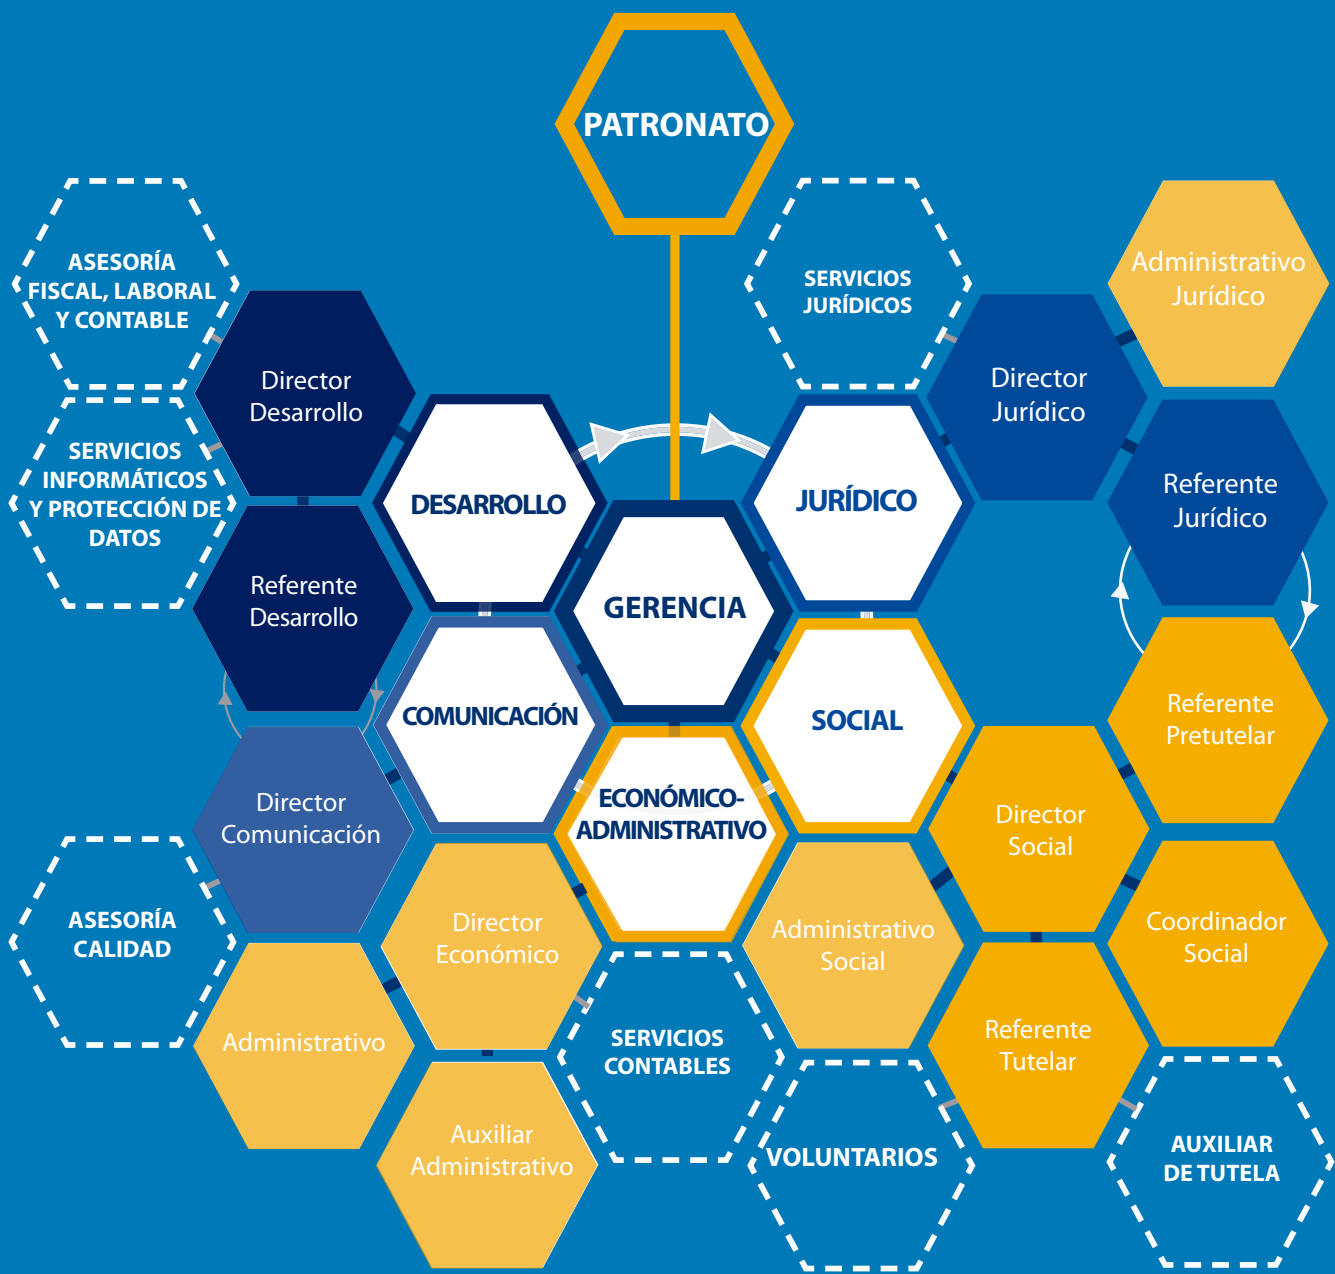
PATRONATO

ASESORÍA FISCAL, LABORAL Y CONTABLE

SERVICIOS JURÍDICOS

Administrativo Jurídico

Director Desarrollo

Director Jurídico

SERVICIOS INFORMÁTICOS Y PROTECCIÓN DE DATOS

DESARROLLO

JURÍDICO

Referente Jurídico

Referente Desarrollo

GERENCIA

COMUNICACIÓN

SOCIAL

Referente Pretutelar

Director Comunicación

ECONÓMICO-ADMINISTRATIVO

Director Social

ASESORÍA CALIDAD

Director Económico

Administrativo Social

Coordinador Social

Administrativo

SERVICIOS CONTABLES

Referente Tutelar

Auxiliar Administrativo

VOLUNTARIOS

AUXILIAR DE TUTELA